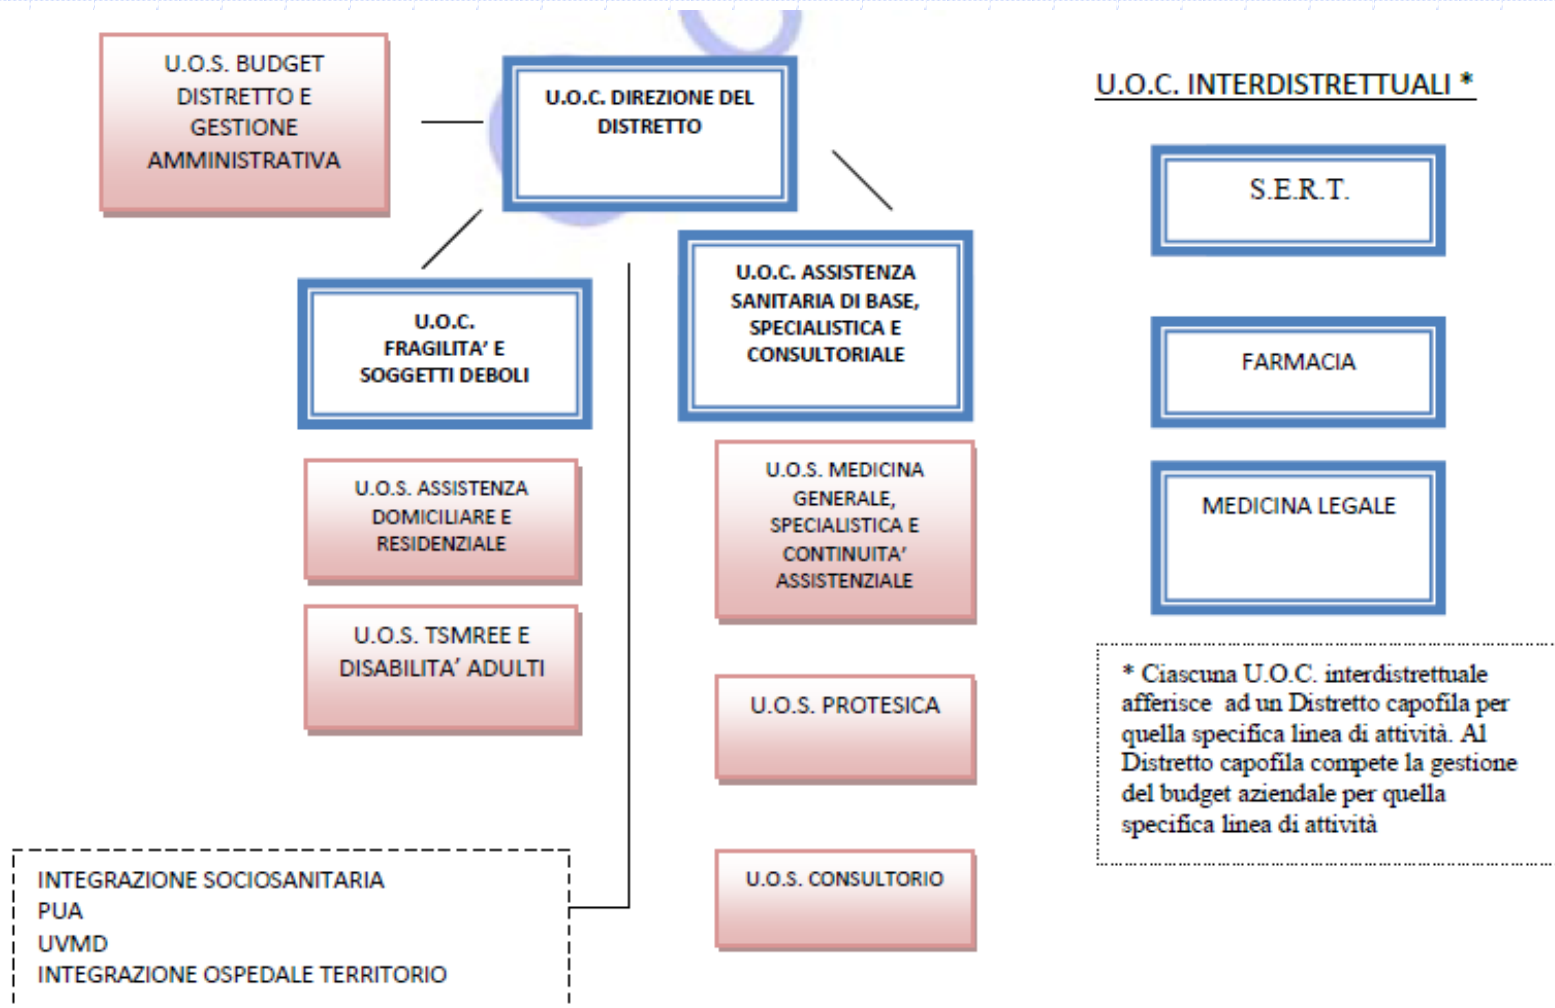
U.O.S. BUDGET DISTRETTO E GESTIONE AMMINISTRATIVA

U.O.C. DIREZIONE DEL DISTRETTO

U.O.C. INTERDISTRETTUALI *

S.E.R.T.

FARMACIA

MEDICINA LEGALE

U.O.C. FRAGILITA' E SOGGETTI DEBOLI

U.O.S. ASSISTENZA DOMICILIARE E RESIDENZIALE

U.O.S. TSMREE E DISABILITA' ADULTI

U.O.C. ASSISTENZA SANITARIA DI BASE, SPECIALISTICA E CONSULTORIALE

U.O.S. MEDICINA GENERALE, SPECIALISTICA E CONTINUITA' ASSISTENZIALE

U.O.S. PROTESICA

U.O.S. CONSULTORIO

* Ciascuna U.O.C. interdistrettuale afferisce ad un Distretto capofila per quella specifica linea di attività. Al Distretto capofila compete la gestione del budget aziendale per quella specifica linea di attività

INTEGRAZIONE SOCIOSANITARIA
PUA
UVMD
INTEGRAZIONE OSPEDALE TERRITORIO